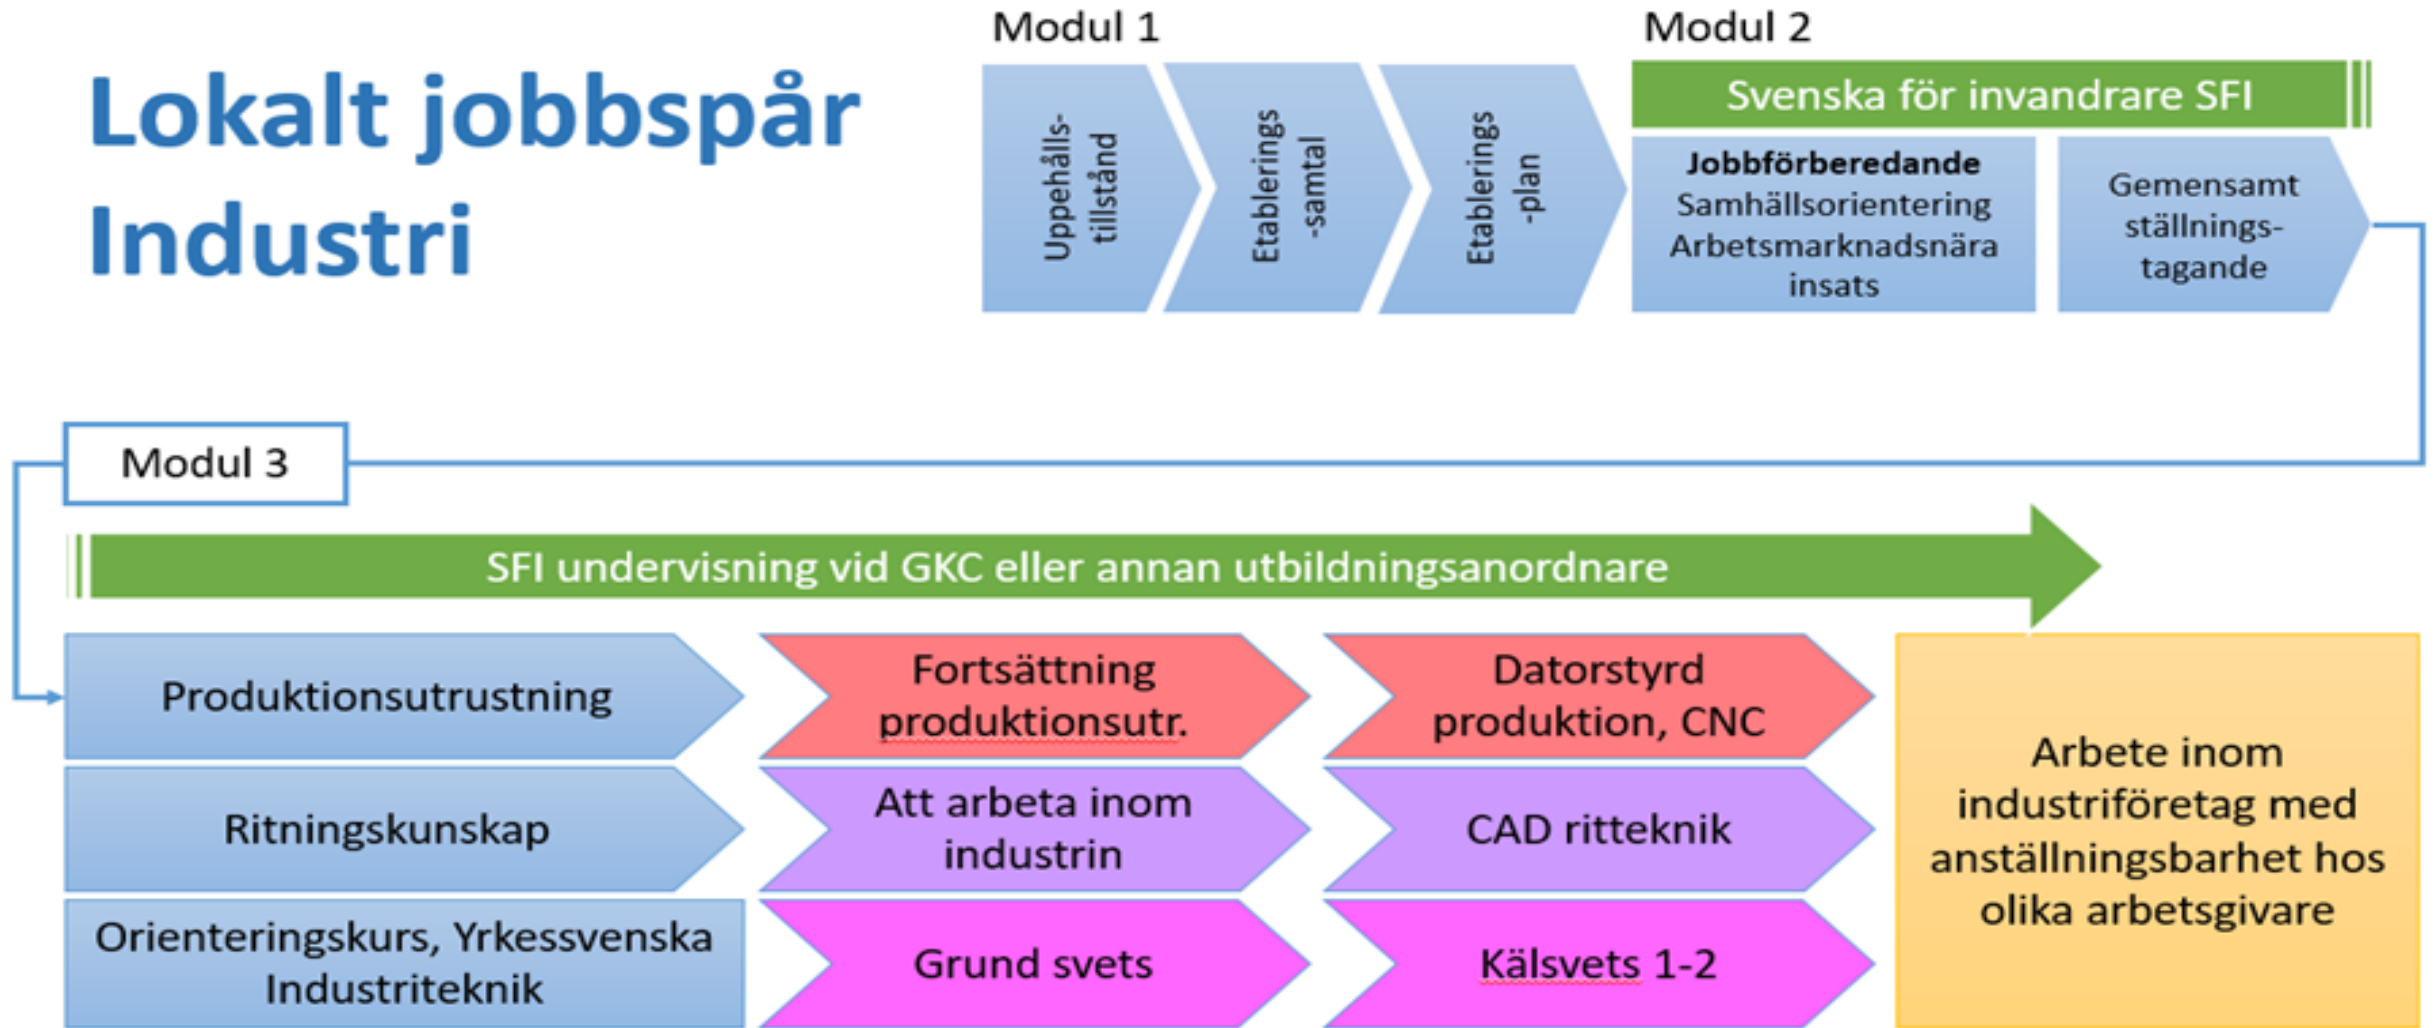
Lokalt jobbspår Industri

Modul 1

Uppehålls-tillstånd

Etablerings-samtal

Etablerings-plan

Modul 2

Svenska för invandrare SFI

Jobbförberedande
Samhällsorientering
Arbetsmarknadsnära insats

Gemensamt ställnings-tagande

Modul 3

SFI undervisning vid GKC eller annan utbildningsanordnare

Produktionsutrustning

Fortsättning produktionsutr.

Datorstyrd produktion, CNC

Ritningskunskap

Att arbeta inom industrin

CAD ritteknik

Orienteringskurs, Yrkessvenska Industriteknik

Grund svets

Kälsvets 1-2

Arbete inom industriföretag med anställningsbarhet hos olika arbetsgivare